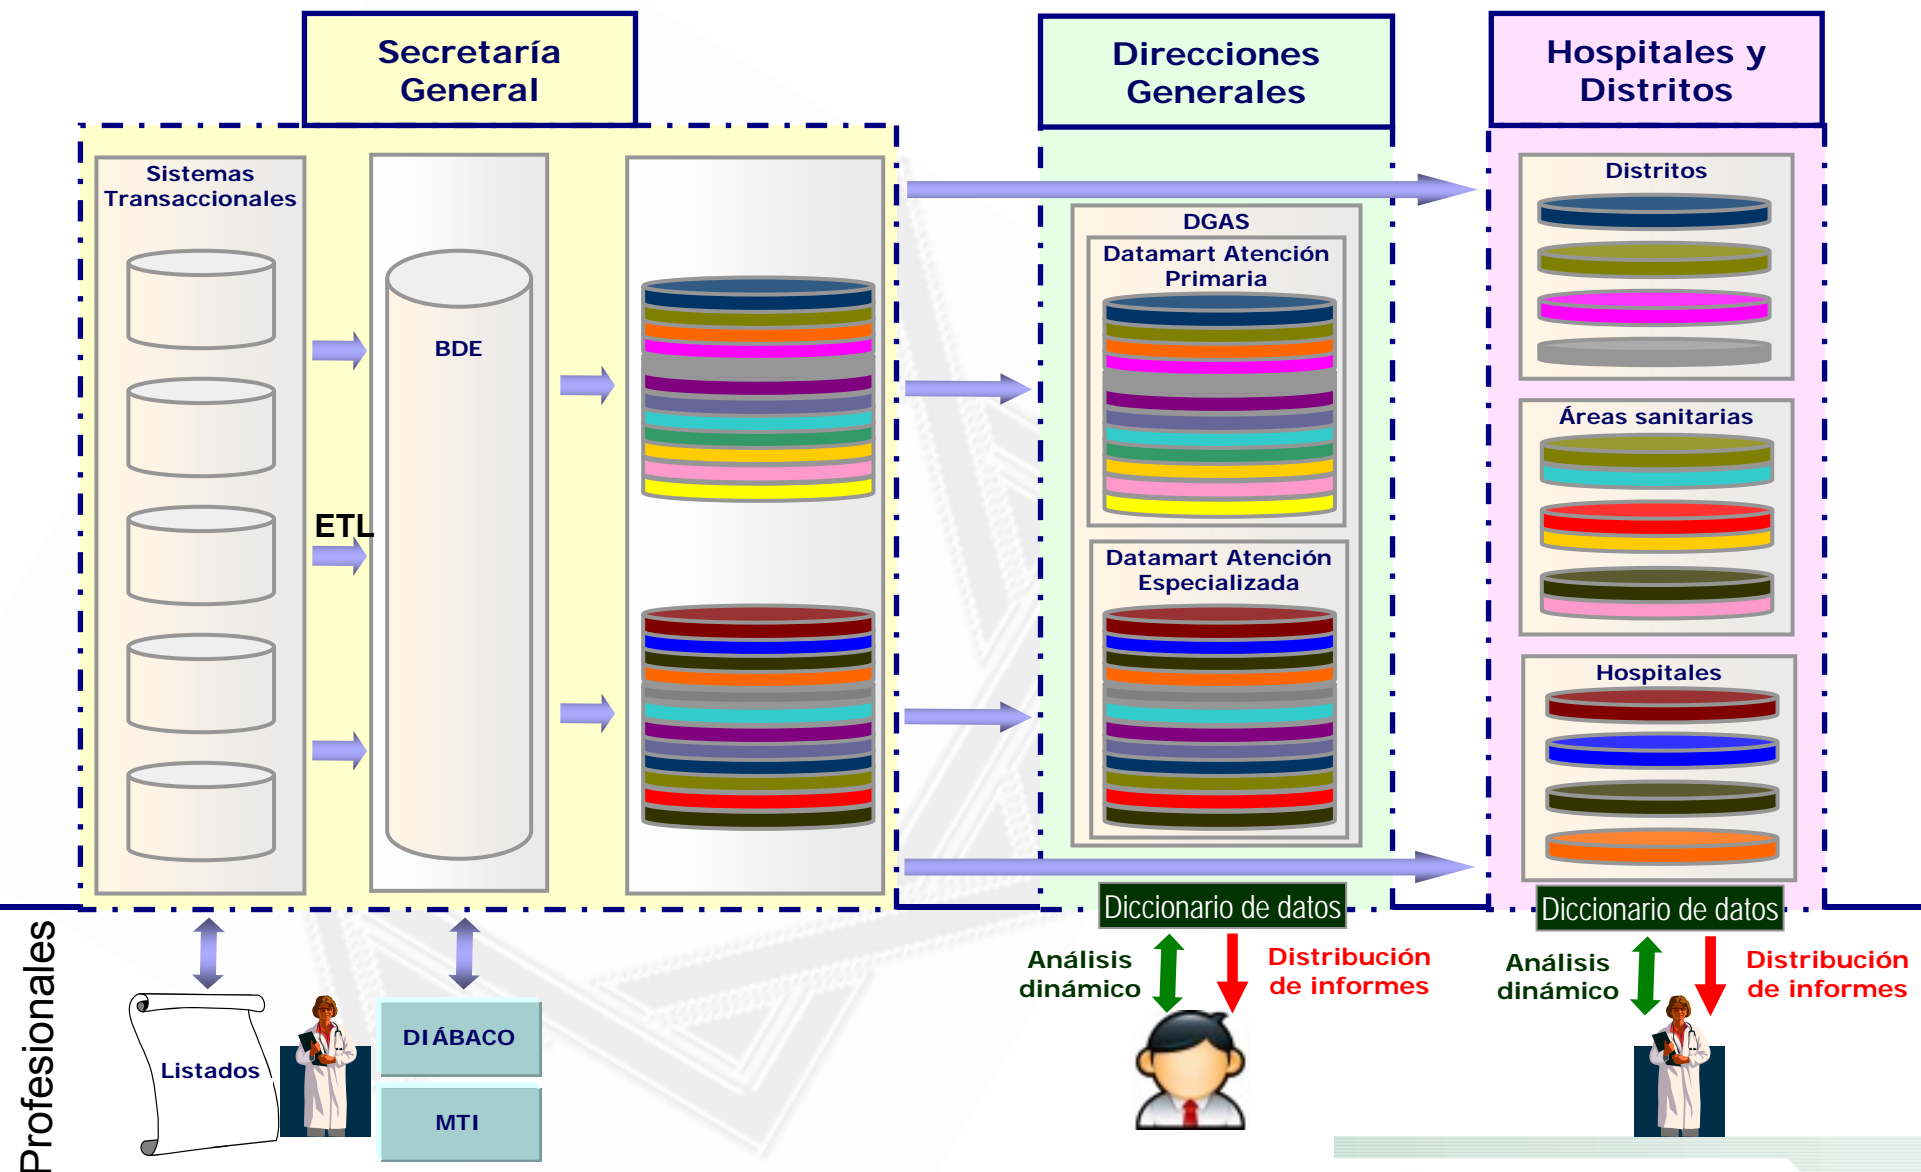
Secretaría General

Direcciones Generales

Hospitales y Distritos

Sistemas Transaccionales

BDE

ETL

DGAS

Datamart Atención Primaria

Datamart Atención Especializada

Distritos

Áreas sanitarias

Hospitales

Diccionario de datos

Diccionario de datos

Análisis dinámico

Distribución de informes

Análisis dinámico

Distribución de informes

Profesionales

Listados

DIÁBACO

MTI